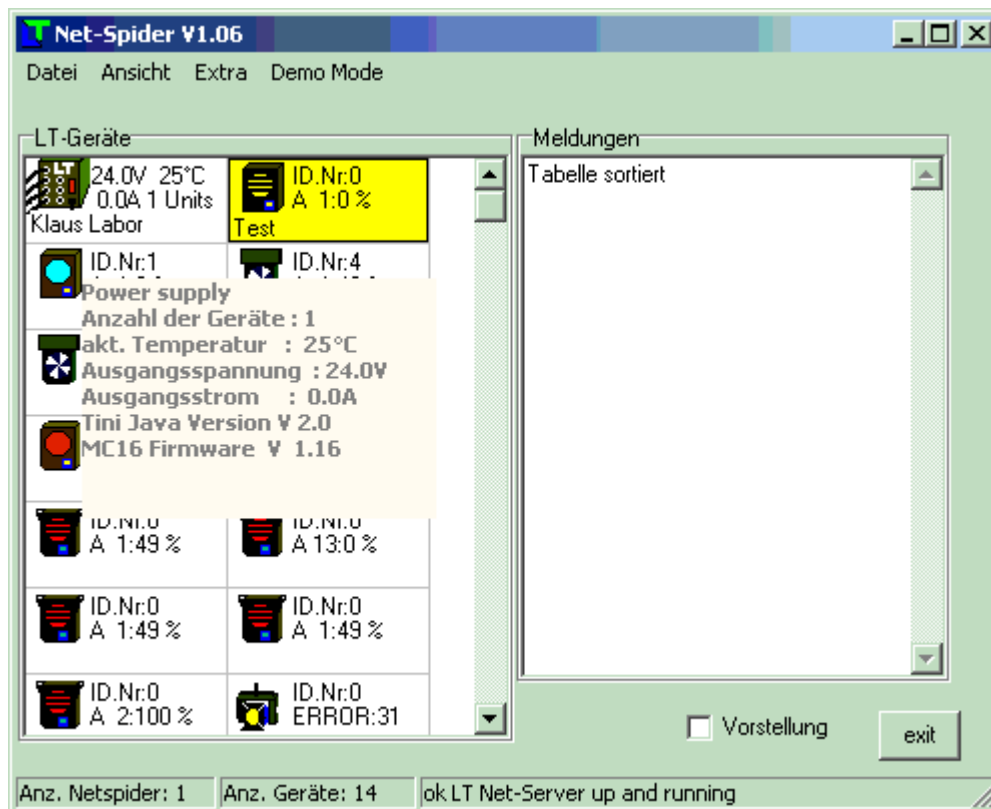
Net-Spider V1.06

Datei Ansicht Extra Demo Mode

LT-Geräte

LT

24.0V 25°C
0.0A 1 Units
Klaus Labor

ID.Nr:0
A 1:0 %
Test

ID.Nr:1

ID.Nr:4

Power supply
Anzahl der Geräte : 1
akt. Temperatur : 25°C
Ausgangsspannung : 24.0V
Ausgangsstrom : 0.0A
Tini Java Version V 2.0
MC16 Firmware V 1.16

ID.Nr:0
A 1:49 %

ID.Nr:0
A 13:0 %

ID.Nr:0
A 1:49 %

ID.Nr:0
A 1:49 %

ID.Nr:0
A 2:100 %

ID.Nr:0
ERROR:31

Meldungen

Tabelle sortiert

Vorstellung

exit

Anz. Netspider: 1 | Anz. Geräte: 14 | ok LT Net-Server up and running